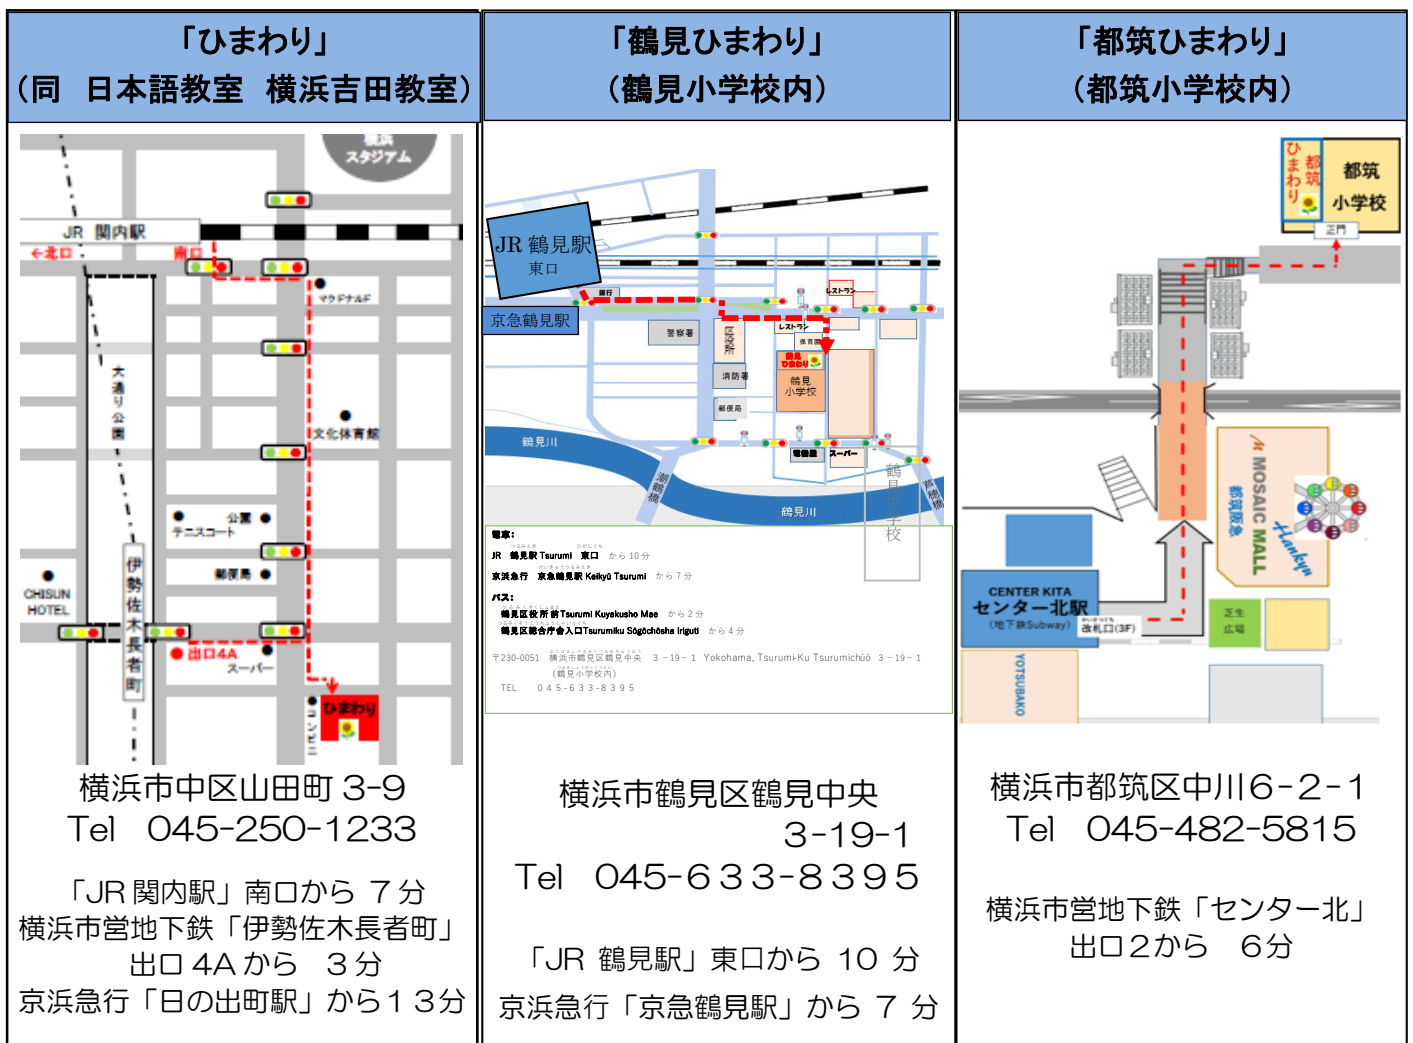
| 「ひまわり」（同　日本語教室　横浜吉田教室） | 「鶴見ひまわり」（鶴見小学校内） | 「都筑ひまわり」（都筑小学校内） |
|---|---|---|
| 横浜市中区山田町 3-9　Tel　045-250-1233　「JR 関内駅」南口から ７分　横浜市営地下鉄「伊勢佐木長者町」出口 4A から　３分　京浜急行「日の出町駅」から１３分 | 横浜市鶴見区鶴見中央 3-19-1　Tel　045-６３３-８３９５　「JR 鶴見駅」東口から 10 分　京浜急行「京急鶴見駅」から ７ 分 | 横浜市都筑区中川6-2-1　Tel　045-482-5815　横浜市営地下鉄「センター北」出口２から　６分 |

横浜スタジアム
JR 関内駅
←北口
南口
マクドナルド
大通り公園
文化体育館
公園
テニスコート
郵便局
CHISUN HOTEL
伊勢佐木長者町
出口4A
スーパー
ひまわり

JR 鶴見駅 東口
京急鶴見駅
銀行
レストラン
警察署
区役所
消防署
郵便局
保育園
鶴見ひまわり
鶴見小学校
電機屋
スーパー
鶴見川
潮鶴橋
鶴見中学校

電車:
JR 鶴見駅 Tsurumi 東口 から 10 分
京浜急行 京急鶴見駅 Keikyū Tsurumi から 7 分
バス:
鶴見区役所前 Tsurumi Kuyakusho Mae から 2 分
鶴見区総合庁舎入口 Tsurumiku Sōgōchōsha Iriguti から 4 分
〒230-0051 横浜市鶴見区鶴見中央 3－19－1 Yokohama, Tsurumi-Ku Tsurumichūō 3－19－1
（鶴見小学校内）
TEL 045-633-8395

ひまわり
都筑
都筑小学校
正門
MOSAIC MALL
都筑阪急
Hankyu
CENTER KITA
センター北駅
（地下鉄Subway）
改札口(3F)
芝生広場
YOTSUBAKO